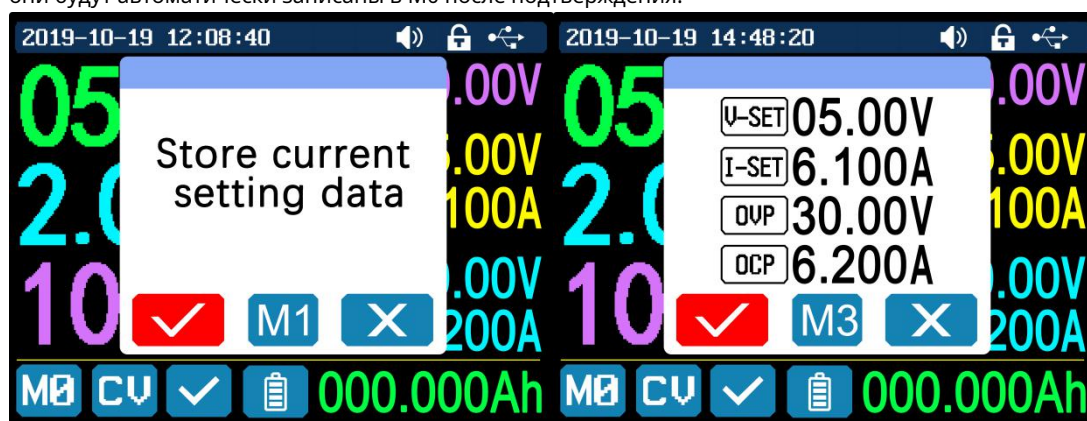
они будут автоматически записаны в M0 после подтверждения.

2019-10-19 12:08:40

05 .00V
2.0 .00V
100A
10 .00V
200A

Store current setting data

M1

M0 CV 000.000Ah

2019-10-19 14:48:20

05 .00V
.00V
100A
10 .00V
200A

V-SET 05.00V
I-SET 6.100A
OVP 30.00V
OCP 6.200A

M3

M0 CV 000.000Ah